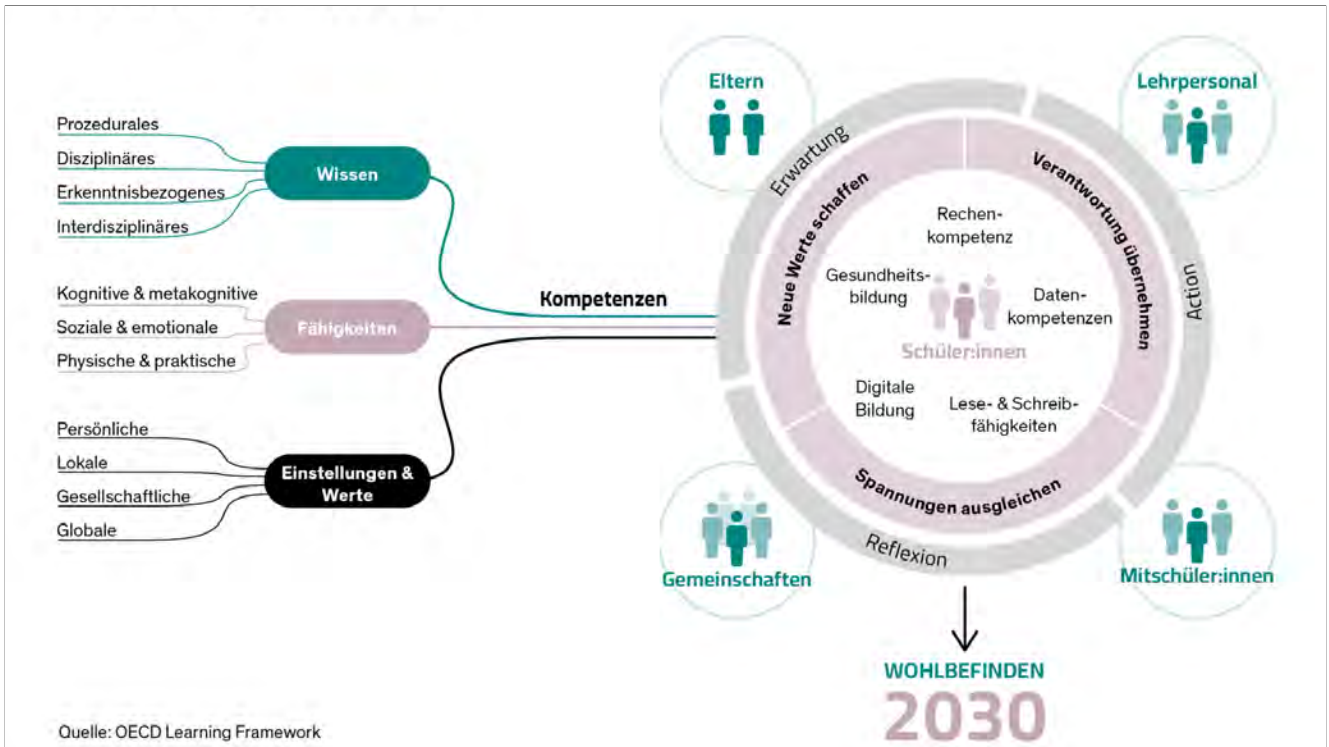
Prozedurales
Disziplinäres
Erkenntnisbezogenes
Interdisziplinäres

Wissen

Kognitive & metakognitive
Soziale & emotionale
Physische & praktische

Fähigkeiten

Persönliche
Lokale
Gesellschaftliche
Globale

Einstellungen & Werte

Kompetenzen

Eltern

Lehrpersonal

Erwartung

Action

Reflexion

Neue Werte schaffen

Verantwortung übernehmen

Spannungen ausgleichen

Rechenkompetenz

Gesundheitsbildung

Datenkompetenzen

Schüler:innen

Digitale Bildung

Lese- & Schreibfähigkeiten

Gemeinschaften

Mitschüler:innen

WOHLBEFINDEN
2030

Quelle: OECD Learning Framework